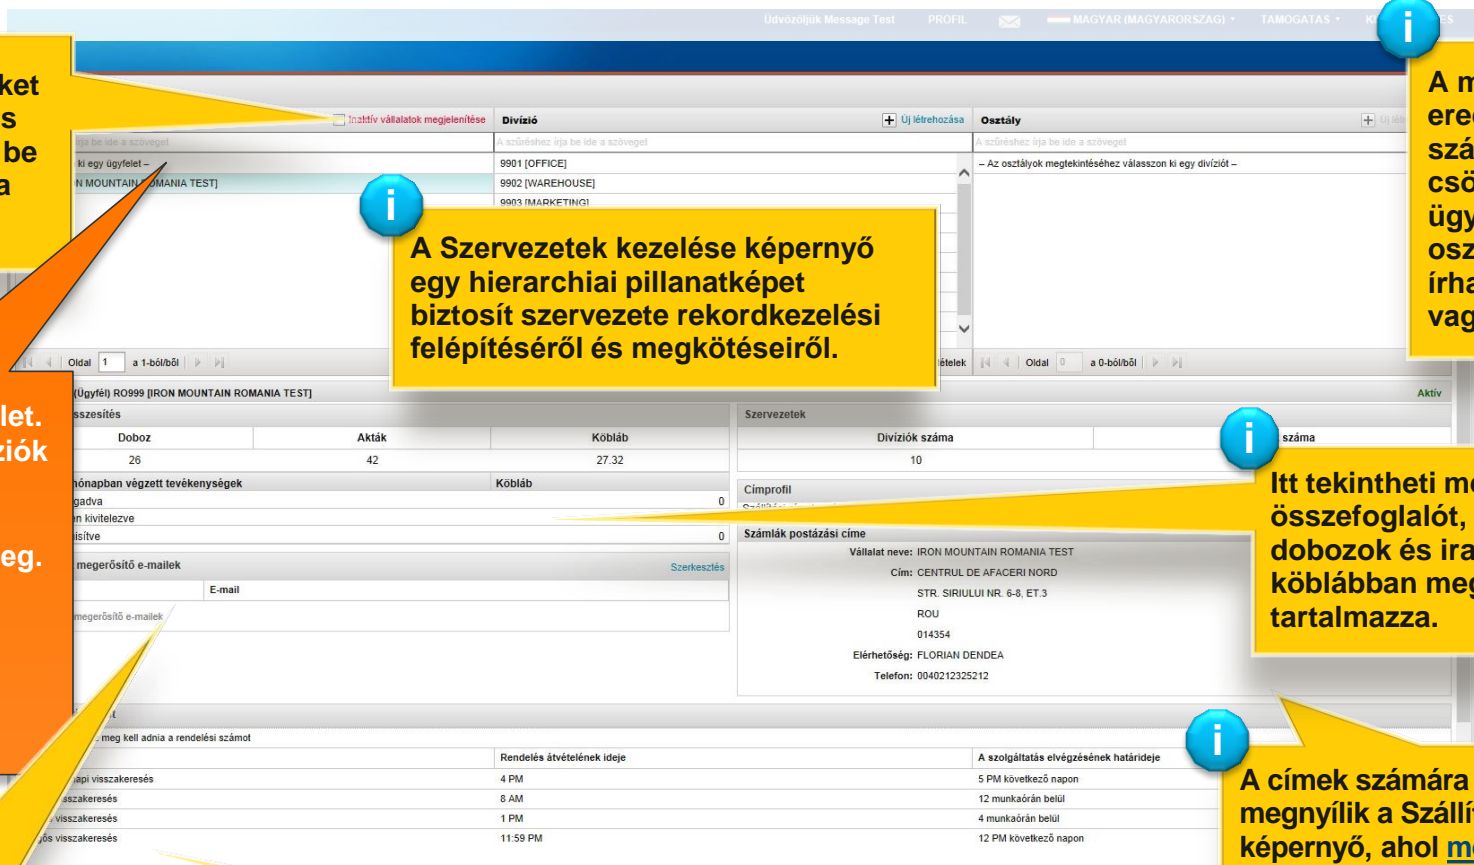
Üdvözöljük Message Test PROFIL MAGYAR (MAGYARORSZÁG) TÁMOGATÁS

ket
s
be
a

Inaktív vállalatok megjelenítése

írja be ide a szöveget

ki egy ügyfelet –

N MOUNTAIN ROMANIA TEST]

Divízió

Új létrehozása

A szűréshez írja be ide a szöveget

9901 [OFFICE]

9902 [WAREHOUSE]

9903 [MARKETING]

Osztály

Új

A szűréshez írja be ide a szöveget

– Az osztályok megtekintéséhez válasszon ki egy divíziót –

A m
ere
szá
csö
ügy
osz
írha
vag

A Szervezetek kezelése képernyő egy hierarchiai pillanatképet biztosít szervezete rekordkezelési felépítéséről és megkötéseiről.

Oldal 1 a 1-ből/ből

ételek

Oldal 0 a 0-ből/ből

let.
ziók

eg.

(Ügyfél) RO999 [IRON MOUNTAIN ROMANIA TEST]

Aktív

sszesítés

| Doboz | Akták | Köbláb |
|---|---|---|
| 26 | 42 | 27.32 |

Szervezetek

| Divíziók száma | száma |
|---|---|
| 10 | |

hónapban végzett tevékenységek

Köbláb

gadva 0

n kivitelezve

isítve 0

Címprofil

Számlák postázási címe

Vállalat neve: IRON MOUNTAIN ROMANIA TEST

Cím: CENTRUL DE AFACERI NORD

STR. SIRIULUI NR. 6-8, ET.3

ROU

014354

Elérhetőség: FLORIAN DENDEA

Telefon: 0040212325212

megerősítő e-mailek

Szerkesztés

E-mail

megerősítő e-mailek

Itt tekintheti m
összefoglalót,
dobozok és ira
köblábban meg
tartalmazza.

meg kell adnia a rendelési számot

| | Rendelés átvételének ideje | A szolgáltatás elvégzésének határideje |
|---|---|---|
| api visszakeresés | 4 PM | 5 PM következő napon |
| sszakeresés | 8 AM | 12 munkaórán belül |
| visszakeresés | 1 PM | 4 munkaórán belül |
| ős visszakeresés | 11:59 PM | 12 PM következő napon |

A címek számára
megnyílik a Szállí
képernyő, ahol m